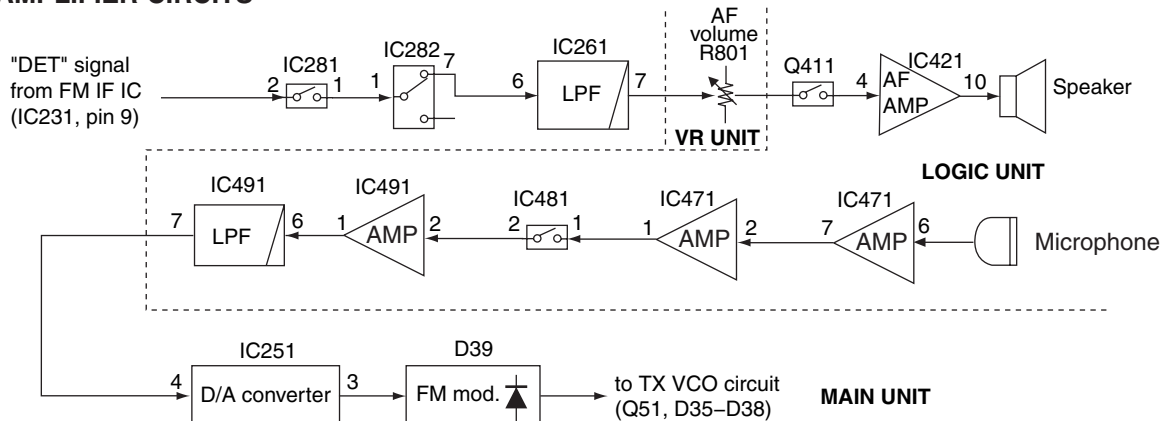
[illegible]MPLIFIER CIRCUITS

"DET" signal from FM IF IC (IC231, pin 9)

IC281
2 1

IC282
1 7

IC261
6 LPF 7

AF volume R801

VR UNIT

Q411
4

IC421
AF AMP 10

Speaker

LOGIC UNIT

IC491
7 LPF 6

IC491
1 AMP 2

IC481
2 1

IC471
1 AMP 2

IC471
7 AMP 6

Microphone

IC251
4 D/A converter 3

D39
FM mod.

to TX VCO circuit (Q51, D35–D38)

MAIN UNIT